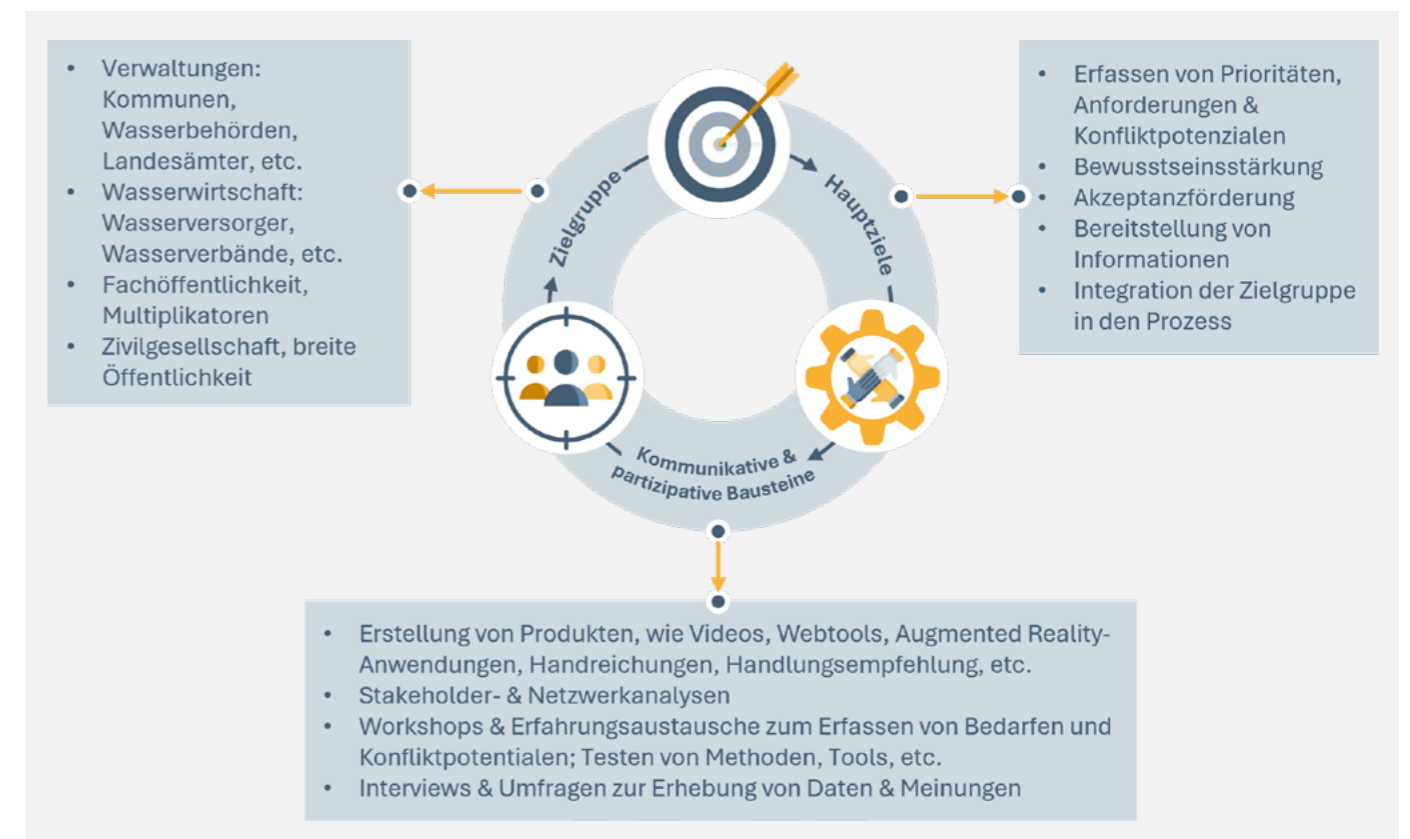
- Verwaltungen: Kommunen, Wasserbehörden, Landesämter, etc.
- Wasserwirtschaft: Wasserversorger, Wasserverbände, etc.
- Fachöffentlichkeit, Multiplikatoren
- Zivilgesellschaft, breite Öffentlichkeit

Zielgruppe

Hauptziele

Kommunikative & partizipative Bausteine

- Erfassen von Prioritäten, Anforderungen & Konfliktpotenzialen
- Bewusstseinsstärkung
- Akzeptanzförderung
- Bereitstellung von Informationen
- Integration der Zielgruppe in den Prozess

- Erstellung von Produkten, wie Videos, Webtools, Augmented Reality-Anwendungen, Handreichungen, Handlungsempfehlung, etc.
- Stakeholder- & Netzwerkanalysen
- Workshops & Erfahrungsaustausche zum Erfassen von Bedarfen und Konfliktpotentialen; Testen von Methoden, Tools, etc.
- Interviews & Umfragen zur Erhebung von Daten & Meinungen